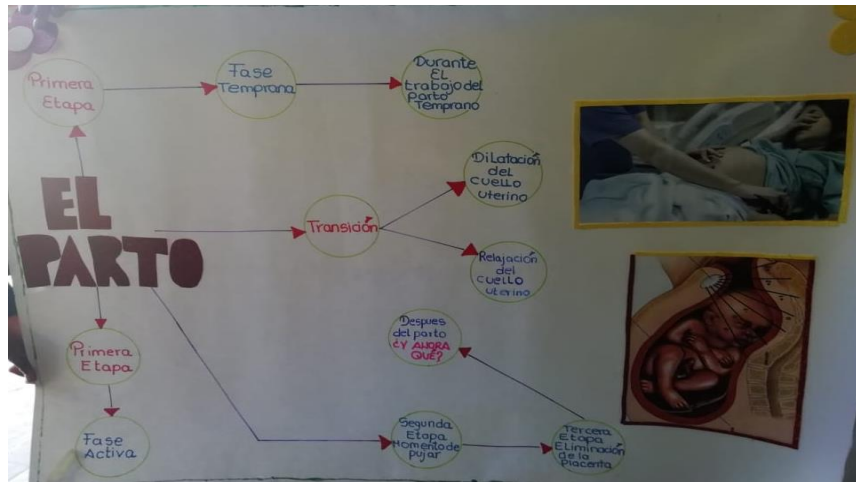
Primera Etapa

Fase Temprana

Durante El trabajo del Parto Temprano

EL PARTO

Transición

Dilatación del Cuello Uterino

Relajación del Cuello Uterino

Primera Etapa

Fase Activa

Despues del parto ¿Y AHORA QUE?

Segunda Etapa Momento de pujar

Tercera Etapa Eliminación de la Placenta